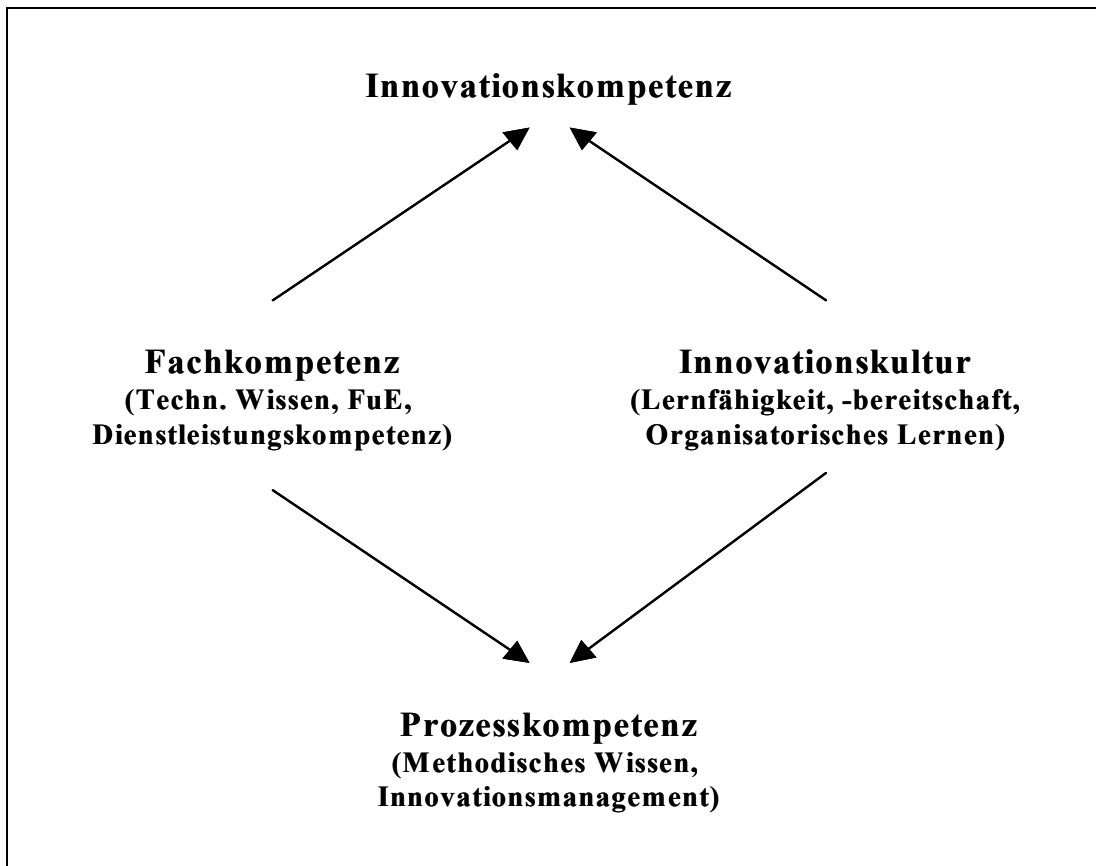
Innovationskompetenz

Fachkompetenz
(Techn. Wissen, FuE, Dienstleistungskompetenz)

Innovationskultur
(Lernfähigkeit, -bereitschaft, Organisatorisches Lernen)

Prozesskompetenz
(Methodisches Wissen, Innovationsmanagement)